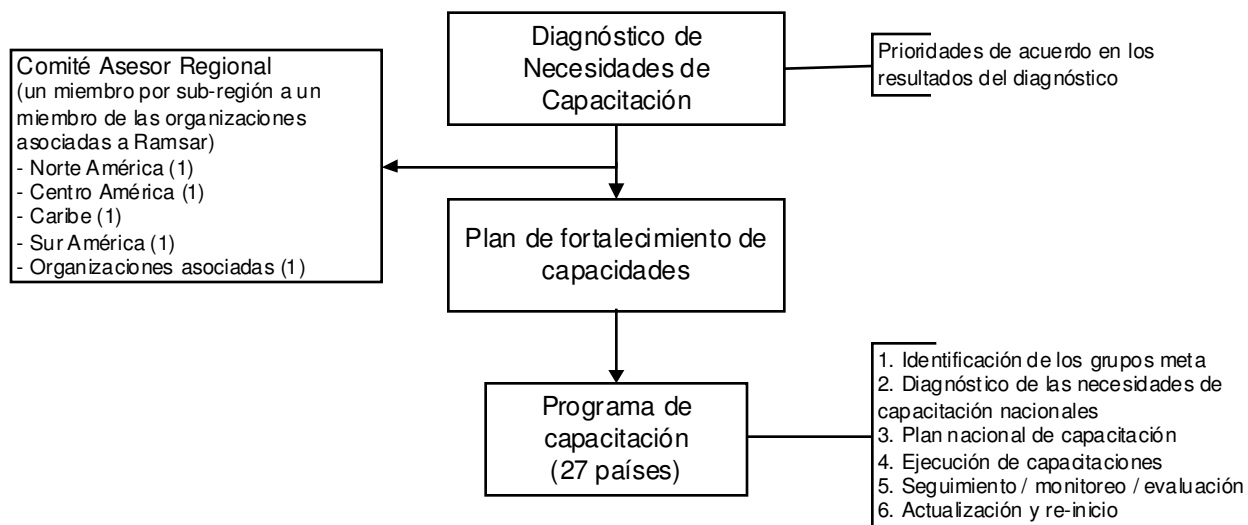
Diagnóstico de Necesidades de Capacitación

Prioridades de acuerdo en los resultados del diagnóstico

Comité Asesor Regional
(un miembro por sub-región a un miembro de las organizaciones asociadas a Ramsar)
- Norte América (1)
- Centro América (1)
- Caribe (1)
- Sur América (1)
- Organizaciones asociadas (1)

Plan de fortalecimiento de capacidades

Programa de capacitación (27 países)

1. Identificación de los grupos meta
2. Diagnóstico de las necesidades de capacitación nacionales
3. Plan nacional de capacitación
4. Ejecución de capacitaciones
5. Seguimiento / monitoreo / evaluación
6. Actualización y re-inicio